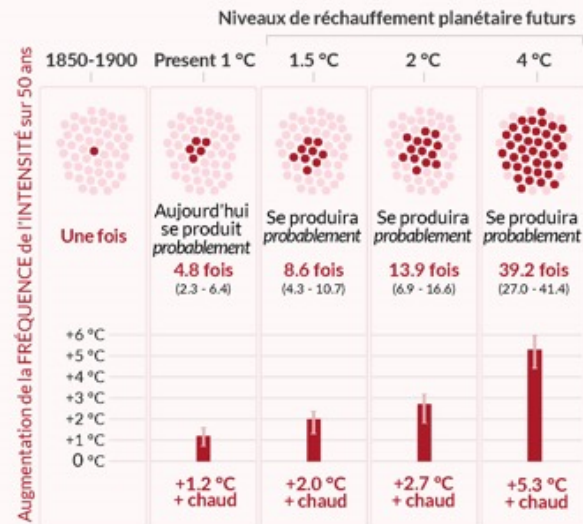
Niveaux de réchauffement planétaire futurs

Augmentation de la FRÉQUENCE de l'INTENSITÉ sur 50 ans

| 1850-1900 | Present 1 °C | 1.5 °C | 2 °C | 4 °C |
|---|---|---|---|---|
| Une fois | Aujourd'hui se produit *probablement* | Se produira *probablement* | Se produira *probablement* | Se produira *probablement* |
| | 4.8 fois (2.3 - 6.4) | 8.6 fois (4.3 - 10.7) | 13.9 fois (6.9 - 16.6) | 39.2 fois (27.0 - 41.4) |

+6 °C
+5 °C
+4 °C
+3 °C
+2 °C
+1 °C
0 °C

| | +1.2 °C + chaud | +2.0 °C + chaud | +2.7 °C + chaud | +5.3 °C + chaud |
|---|---|---|---|---|